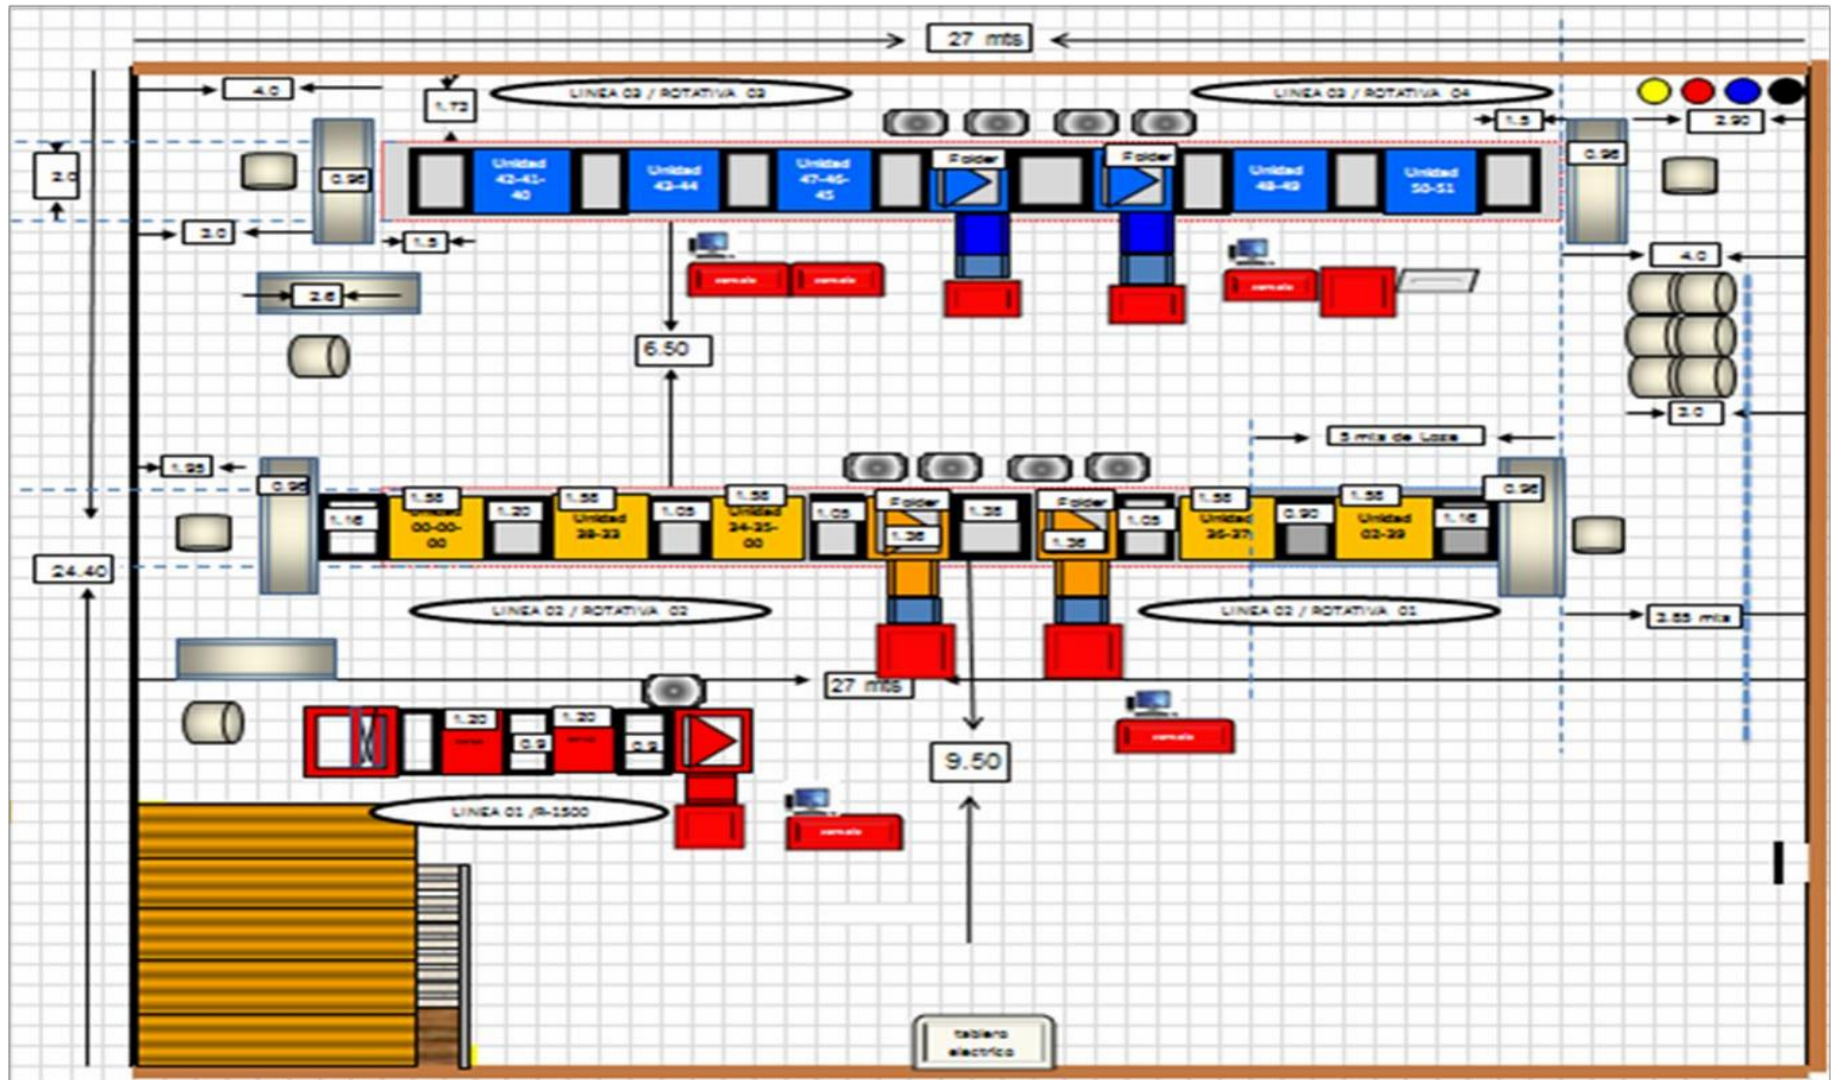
27 mts

4.0

1.72

LINEA 03 / ROTATIVA 03

LINEA 03 / ROTATIVA 04

1.5

2.90

2.0

0.96

Unidad 42-41-40

Unidad 43-44

Unidad 47-46-45

Folder

Folder

Unidad 48-49

Unidad 50-51

0.96

3.0

1.5

consola

consola

consola

4.0

2.6

6.50

2.0

5 mts de Losa

1.95

0.96

1.58

1.58

1.58

1.58

1.58

0.96

1.16

Unidad 00-00-00

1.20

Unidad 28-33

1.05

Unidad 24-25-00

1.05

Folder

1.36

1.36

Folder

1.36

1.05

Unidad 26-27

0.90

Unidad 02-39

1.16

24.40

LINEA 02 / ROTATIVA 02

LINEA 02 / ROTATIVA 01

2.85 mts

27 mts

1.20

1.20

0.9

0.9

consola

9.50

LINEA 01 /R-1500

consola

tablero electrico